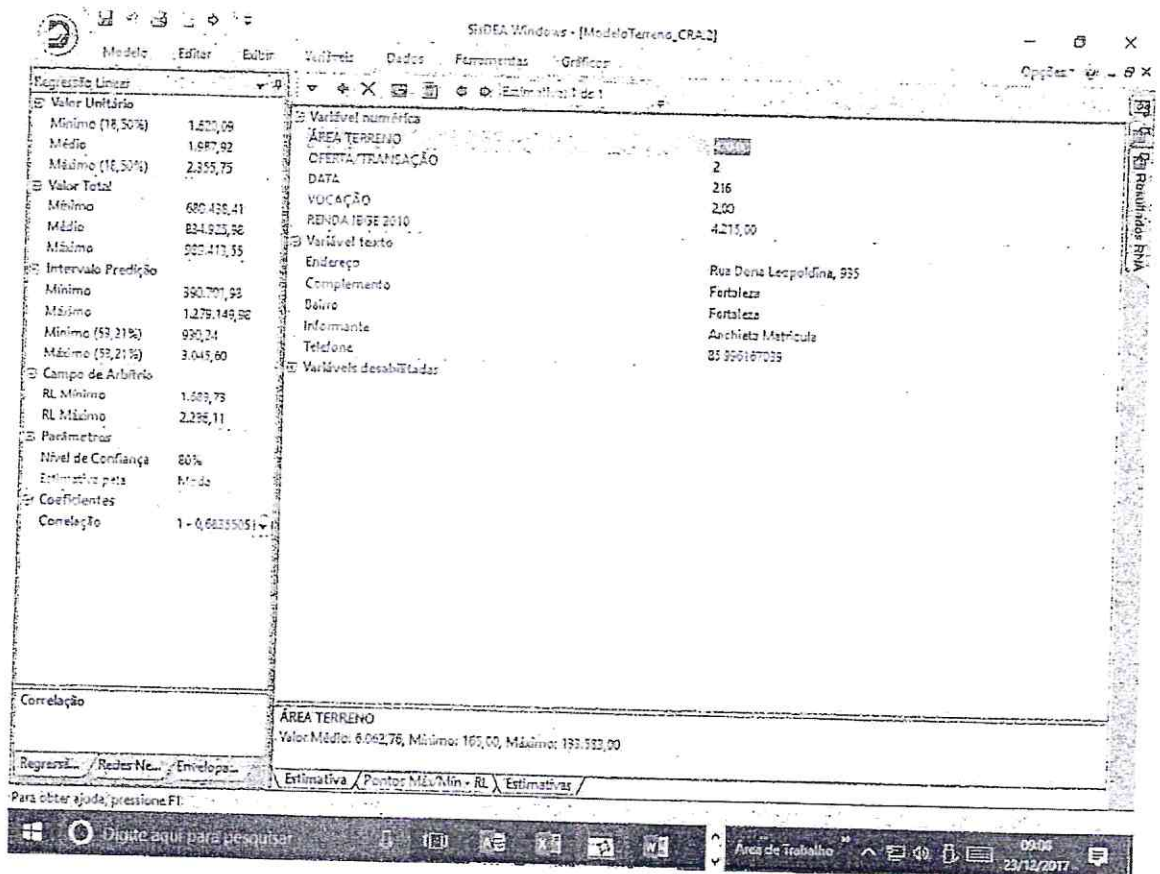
SisDEA Windows - [ModeloTerreno_CRA2]

Modelo Editar Exibir Variáveis Dados Ferramentas Gráficos

Opções

Regressão Linear
Valor Unitário
Mínimo (18,50%) 1.620,09
Médio 1.987,92
Máximo (18,50%) 2.355,75
Valor Total
Mínimo 680.438,41
Médio 834.923,56
Máximo 989.413,35
Intervalo Predição
Mínimo 390.701,93
Máximo 1.279.149,56
Mínimo (53,21%) 930,24
Máximo (53,21%) 3.045,60
Campo de Arbítrio
RL Mínimo 1.689,73
RL Máximo 2.286,11
Parâmetros
Nível de Confiança 80%
Estimativa pela Moda
Coeficientes
Correlação 1 - 0,68355051

Correlação

Regressã... Redes Ne... Envelopa...

Estimativa 1 de 1

Variável numérica
ÁREA TERRENO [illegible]
OFERTA/TRANSAÇÃO 2
DATA 216
VOCAÇÃO 2,00
RENDA IBGE 2010 4.215,00
Variável texto
Endereço Rua Dona Leopoldina, 935
Complemento Fortaleza
Bairro Fortaleza
Informante Anchieta Matricula
Telefone 85 996167039
Variáveis desabilitadas

ÁREA TERRENO
Valor Médio: 6.062,76, Mínimo: 165,00, Máximo: 193.532,00

Estimativa Pontos Máx/Mín - RL Estimativas

Resultados RNA

Para obter ajuda, pressione F1

Digite aqui para pesquisar

Área de Trabalho

09:06
23/12/2017